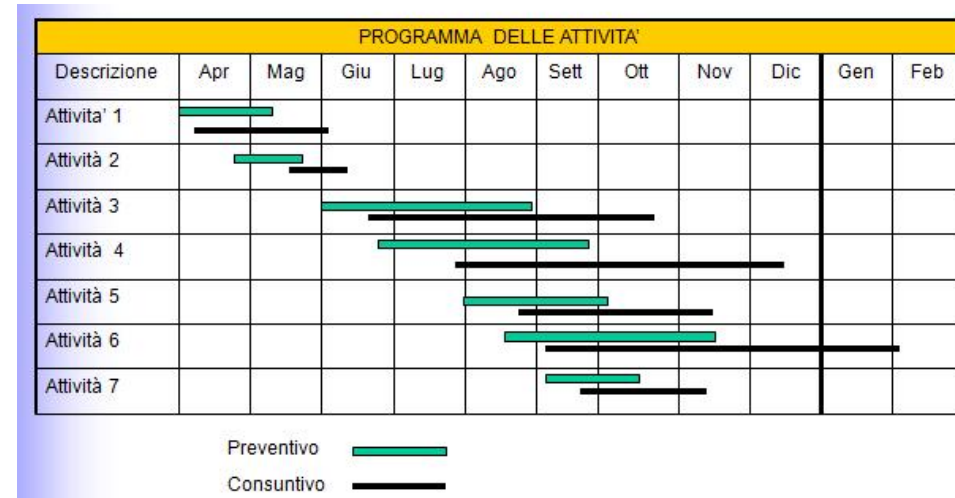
PROGRAMMA DELLE ATTIVITA'

| Descrizione | Apr | Mag | Giu | Lug | Ago | Sett | Ott | Nov | Dic | Gen | Feb |
|---|---|---|---|---|---|---|---|---|---|---|---|
| Attivita' 1 | | | | | | | | | | | |
| Attività 2 | | | | | | | | | | | |
| Attività 3 | | | | | | | | | | | |
| Attività 4 | | | | | | | | | | | |
| Attività 5 | | | | | | | | | | | |
| Attività 6 | | | | | | | | | | | |
| Attività 7 | | | | | | | | | | | |

Preventivo

Consuntivo